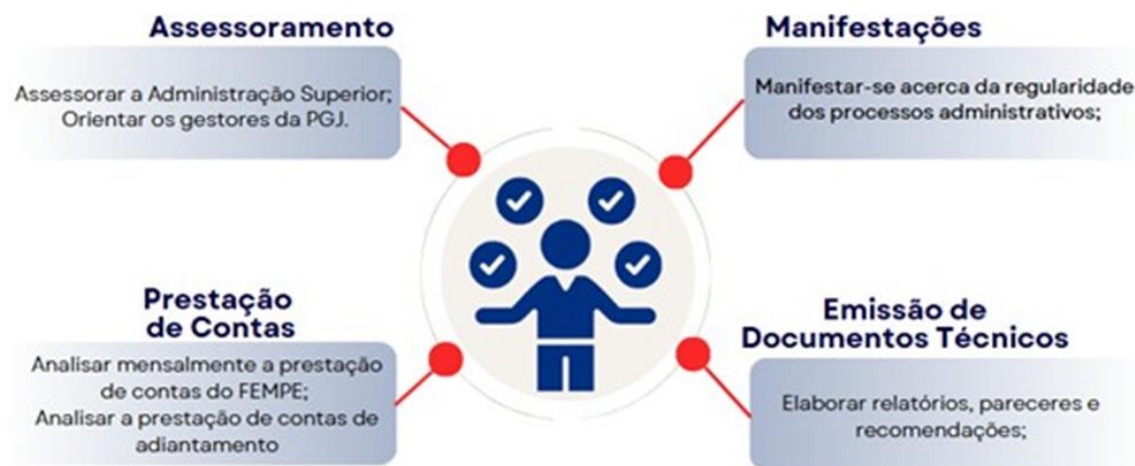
Assessoramento

Assessorar a Administração Superior;
Orientar os gestores da PGJ.

Manifestações

Manifestar-se acerca da regularidade dos processos administrativos;

Prestação de Contas

Analisar mensalmente a prestação de contas do FEMPE;
Analisar a prestação de contas de adiantamento

Emissão de Documentos Técnicos

Elaborar relatórios, pareceres e recomendações;